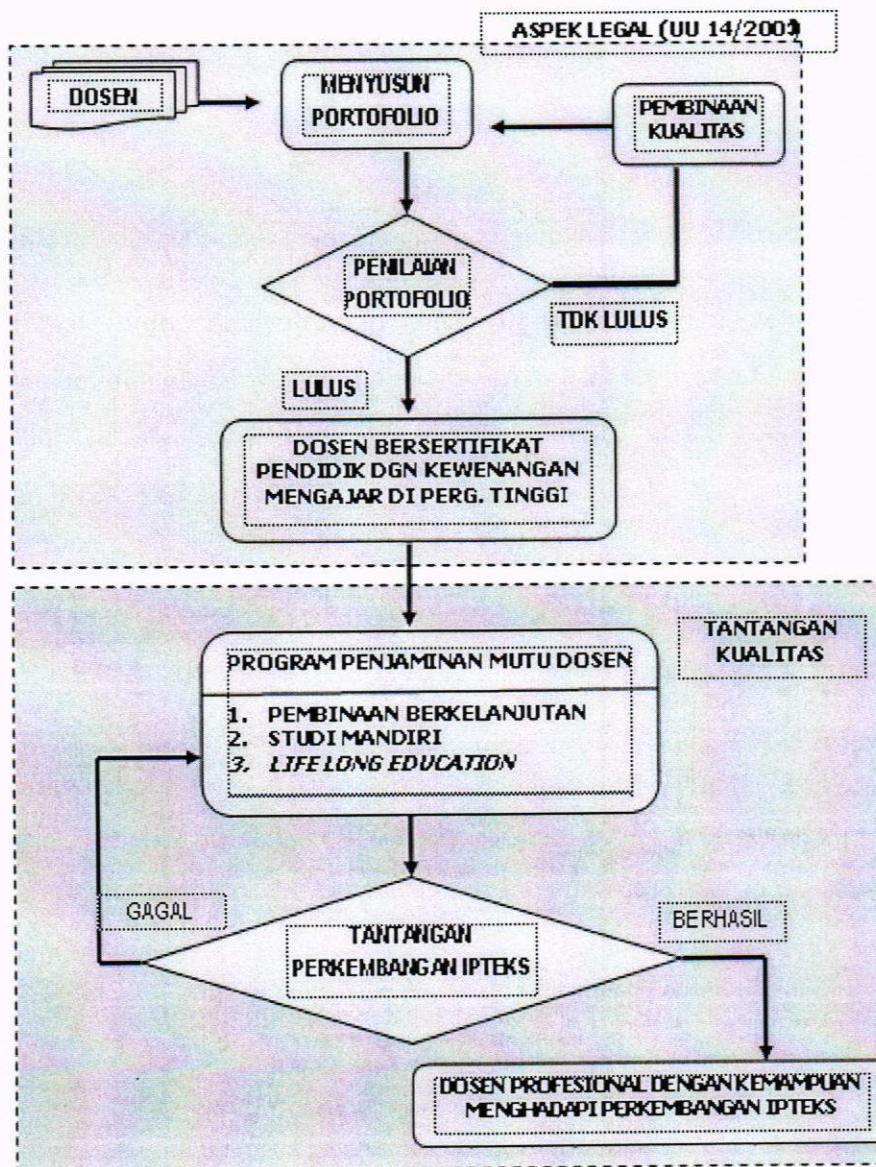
ASPEK LEGAL (UU 14/2005)

DOSEN

MENYUSUN PORTOFOLIO

PEMBINAAN KUALITAS

PENILAIAN PORTOFOLIO

TDK LULUS

LULUS

DOSEN BERSERTIFIKAT PENDIDIK DGN KEWENANGAN MENGAJAR DI PERG. TINGGI

TANTANGAN KUALITAS

PROGRAM PENJAMINAN MUTU DOSEN

1. PEMBINAAN BERKELANJUTAN
2. STUDI MANDIRI
3. LIFE LONG EDUCATION

GAGAL

TANTANGAN PERKEMBANGAN IPTEKS

BERHASIL

DOSEN PROFESIONAL DENGAN KEMAMPUAN MENGHADAPI PERKEMBANGAN IPTEKS